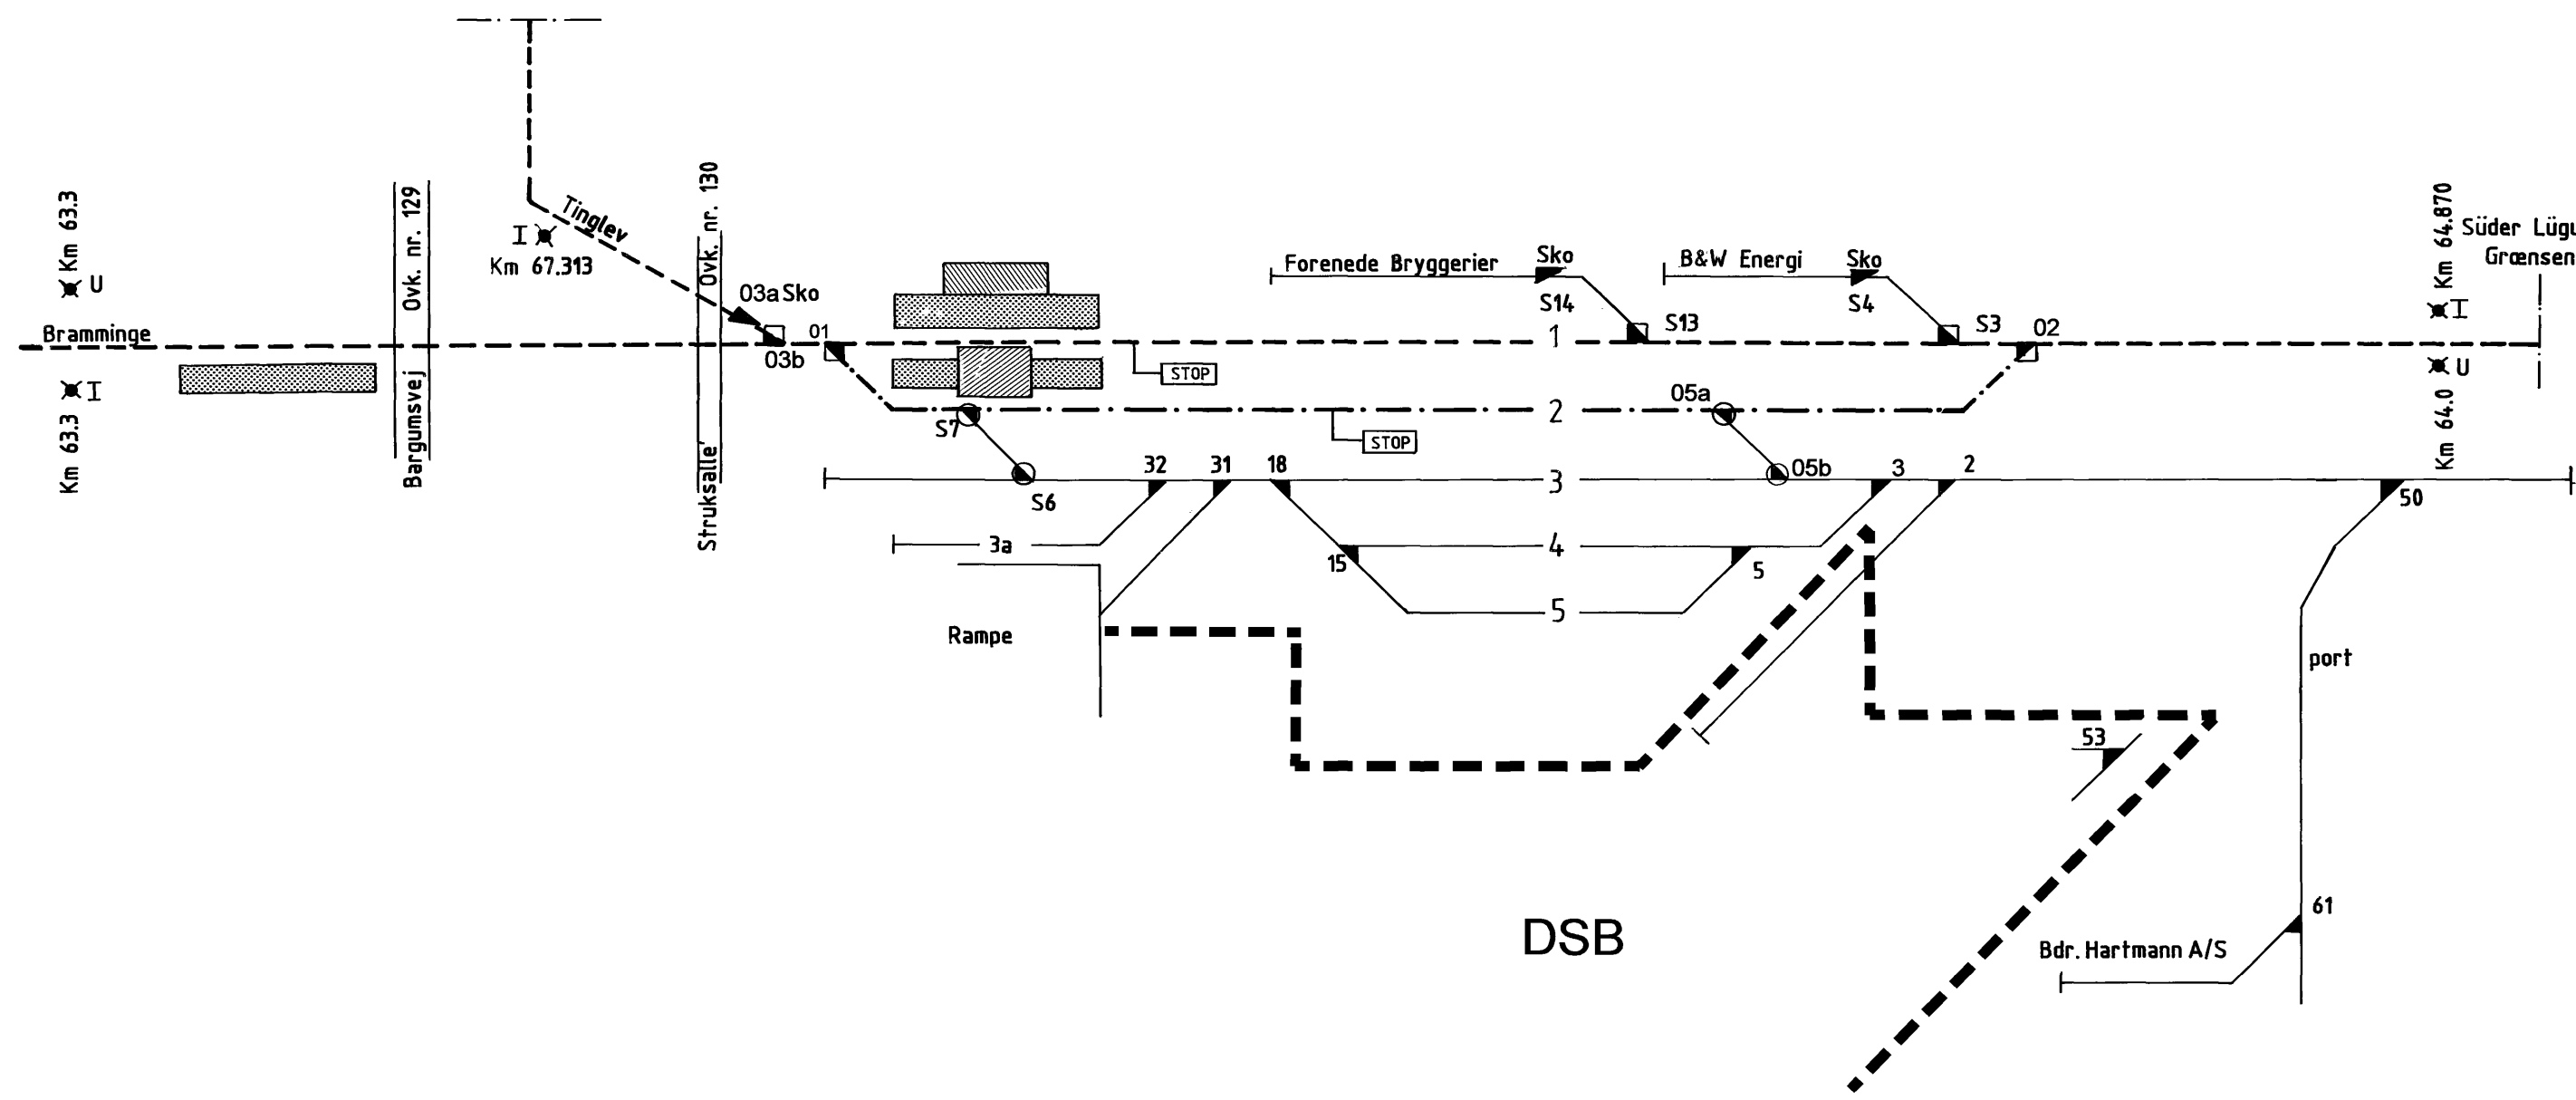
Km 63.3
U
Bramminge
I
Km 63.3
Ovk. nr. 129
Bargumsvej
I
Km 67.313
Tinglev
Ovk. nr. 130
Struksalle
03a Sko
03b
01
STOP
S7
S6
STOP
Forenede Bryggerier
Sko
S14
S13
B&W Energi
Sko
S4
S3
02
1
2
05a
05b
3
32
31
18
3
2
3a
4
15
5
5
Rampe
Km 64.870
Süder Lügu
Grænsen
I
U
Km 64.0
50
port
53
61
Bdr. Hartmann A/S
DSB